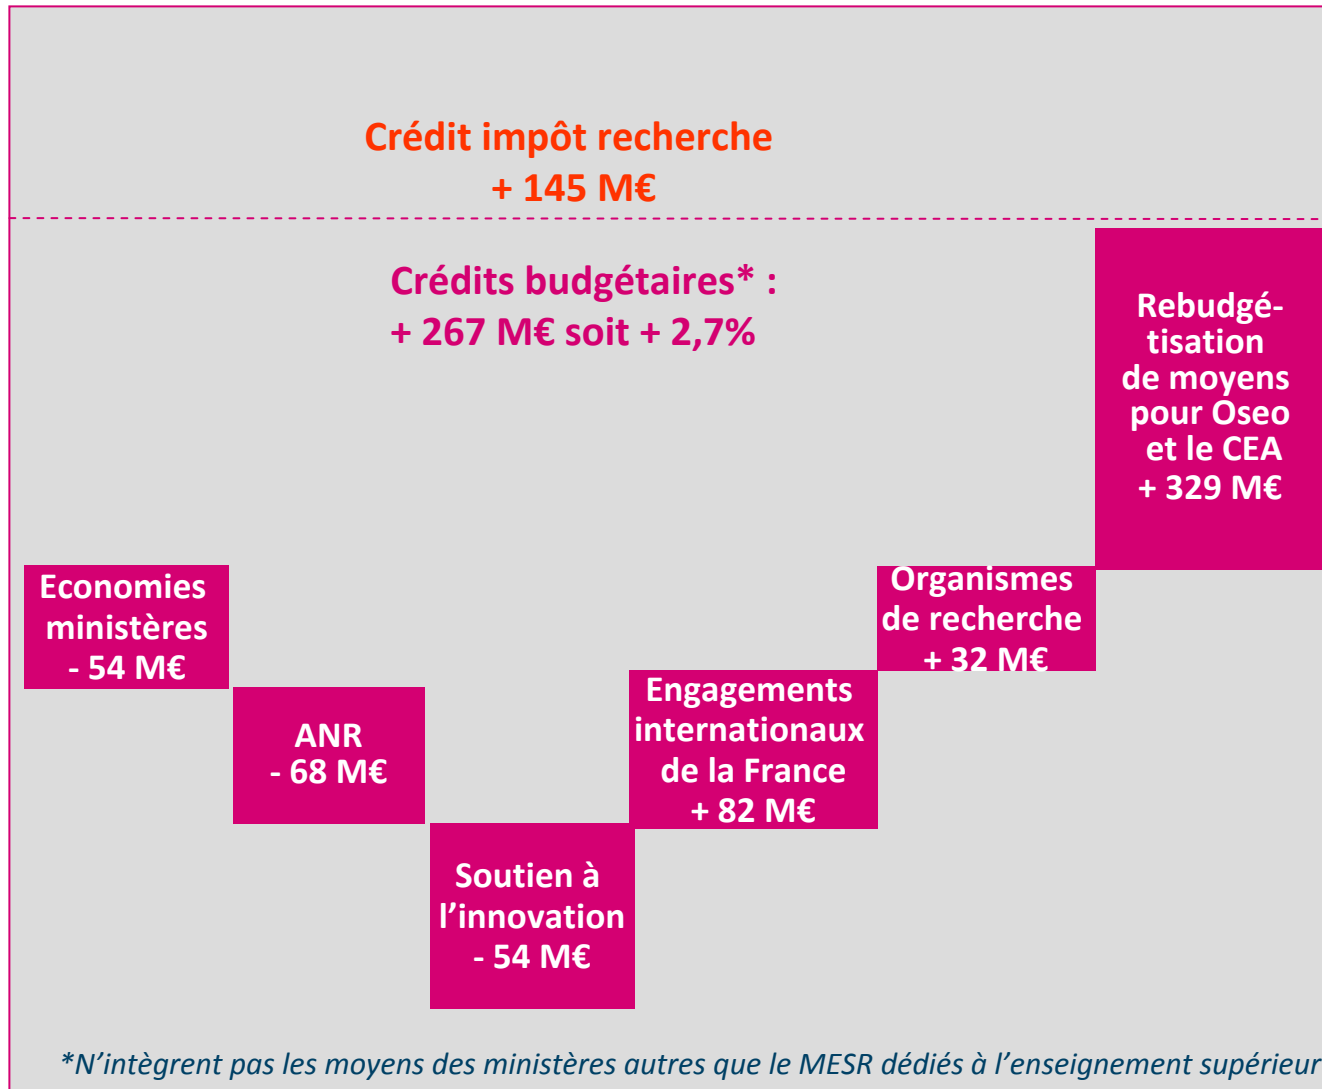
Crédit impôt recherche
+ 145 M€

Crédits budgétaires* :
+ 267 M€ soit + 2,7%

Economies ministères
- 54 M€

ANR
- 68 M€

Soutien à l'innovation
- 54 M€

Engagements internationaux de la France
+ 82 M€

Organismes de recherche
+ 32 M€

Rebudgétisation de moyens pour Oseo et le CEA
+ 329 M€

*N'intègrent pas les moyens des ministères autres que le MESR dédiés à l'enseignement supérieur